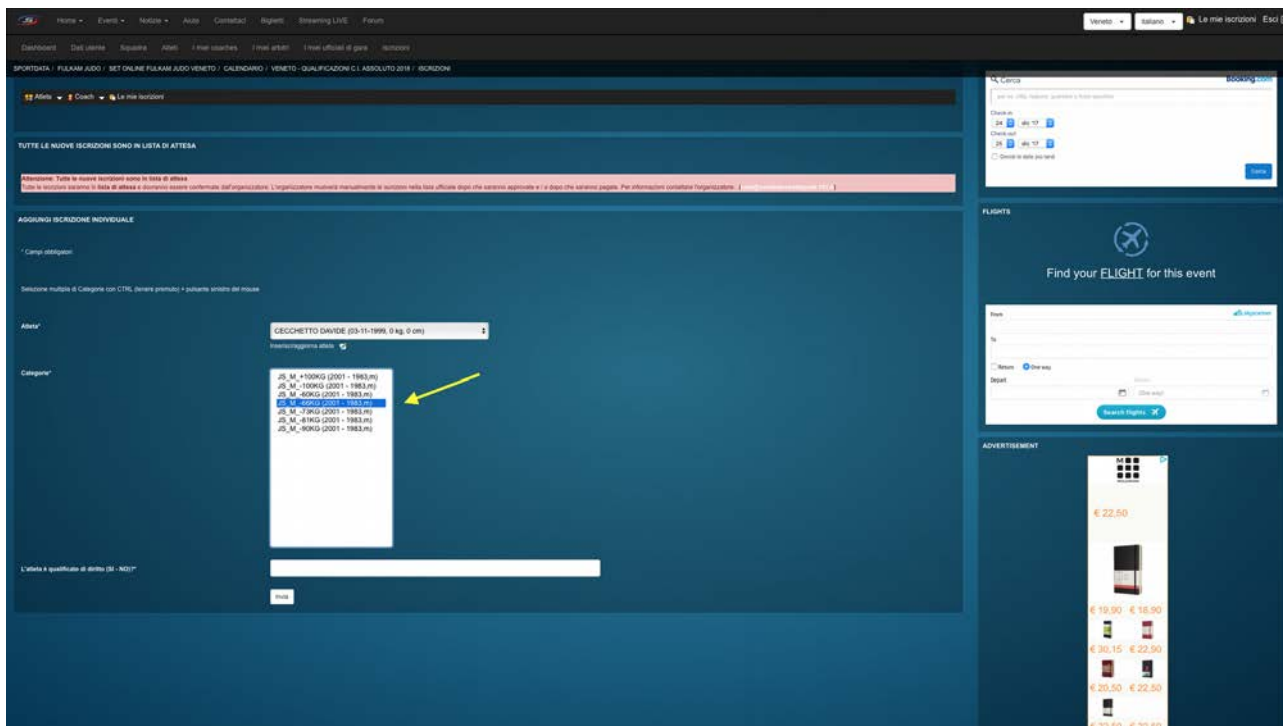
Home ▾ Eventi ▾ Notizie ▾ Aiuto Contattaci Biglietti Streaming LIVE Forum

Veneto ▾ Italiano ▾ Le mie iscrizioni Esci

Dashboard Dati utente Squadra Atleti I miei coaches I miei arbitri I miei ufficiali di gara Iscrizioni

SPORTDATA / FIJLKAM JUDO / SET ONLINE FIJLKAM JUDO VENETO / CALENDARIO / VENETO - QUALIFICAZIONI C.I. ASSOLUTO 2018 / ISCRIZIONI

Atleta ▾ Coach ▾ Le mie iscrizioni

TUTTE LE NUOVE ISCRIZIONI SONO IN LISTA DI ATTESA

Attenzione: Tutte le nuove iscrizioni sono in lista di attesa
Tutte le iscrizioni saranno in lista di attesa e dovranno essere confermate dall'organizzatore. L'organizzatore muoverà manualmente le iscrizioni nella lista ufficiale dopo che saranno approvate e / o dopo che saranno pagate. Per informazioni contattare l'organizzatore. ( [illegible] )

AGGIUNGI ISCRIZIONE INDIVIDUALE

* Campi obbligatori

Selezione multipla di Categorie con CTRL (tenere premuto) + pulsante sinistro del mouse

Atleta*
CECCHETTO DAVIDE (03-11-1999, 0 kg, 0 cm)
Inserisci/aggiorna atleta

Categorie*
JS_M_+100KG (2001 - 1983,m)
JS_M_-100KG (2001 - 1983,m)
JS_M_-60KG (2001 - 1983,m)
JS_M_-66KG (2001 - 1983,m)
JS_M_-73KG (2001 - 1983,m)
JS_M_-81KG (2001 - 1983,m)
JS_M_-90KG (2001 - 1983,m)

L'atleta è qualificato di diritto (SI - NO)?*

Invia

Cerca
Booking.com
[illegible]
Check-in
24 dic 17
Check-out
25 dic 17
Ancora le date più tardi
Cerca

FLIGHTS

Find your FLIGHT for this event

From
Skyscanner
To
Return One way
Depart
Return
(One way)
Search flights

ADVERTISEMENT

€ 22,50
€ 19,90 € 18,90
€ 30,15 € 22,90
€ 20,50 € 22,50